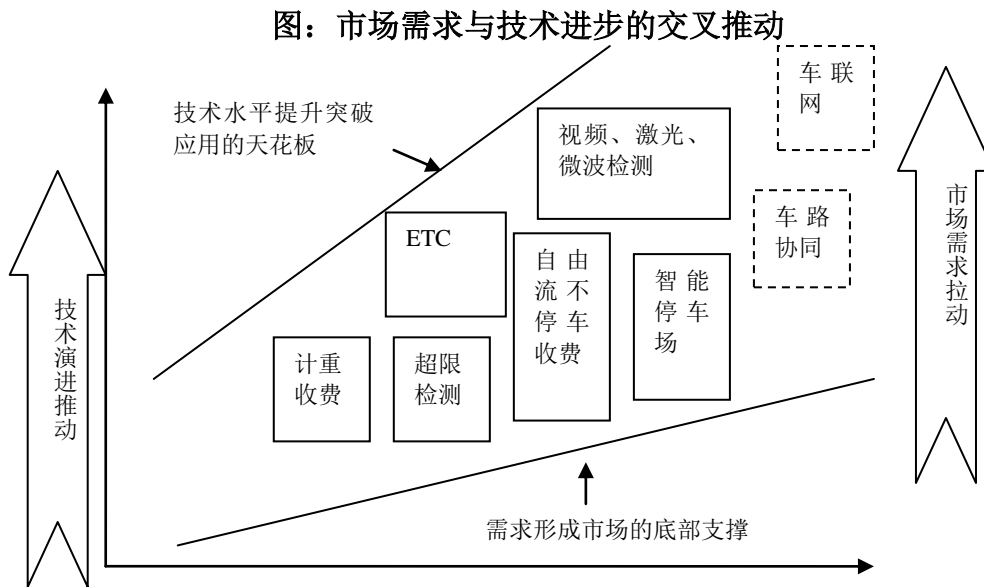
图：市场需求与技术进步的交叉推动

技术水平提升突破应用的天花板

视频、激光、微波检测

车联网

车路协同

ETC

自由流不停车收费

智能停车场

计重收费

超限检测

技术演进推动

市场需求拉动

需求形成市场的底部支撑